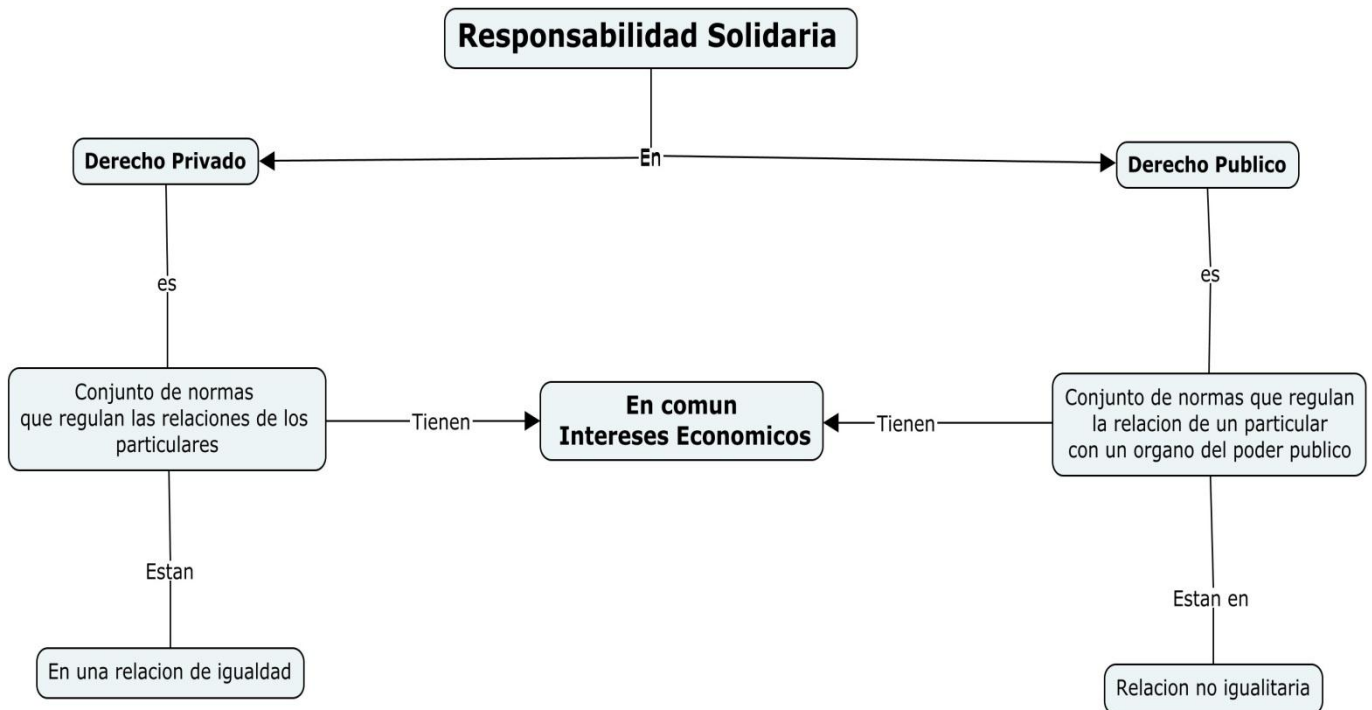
Responsabilidad Solidaria

En

Derecho Privado

Derecho Publico

es

es

Conjunto de normas que regulan las relaciones de los particulares

Tienen

En comun Intereses Economicos

Tienen

Conjunto de normas que regulan la relacion de un particular con un organo del poder publico

Estan

Estan en

En una relacion de igualdad

Relacion no igualitaria